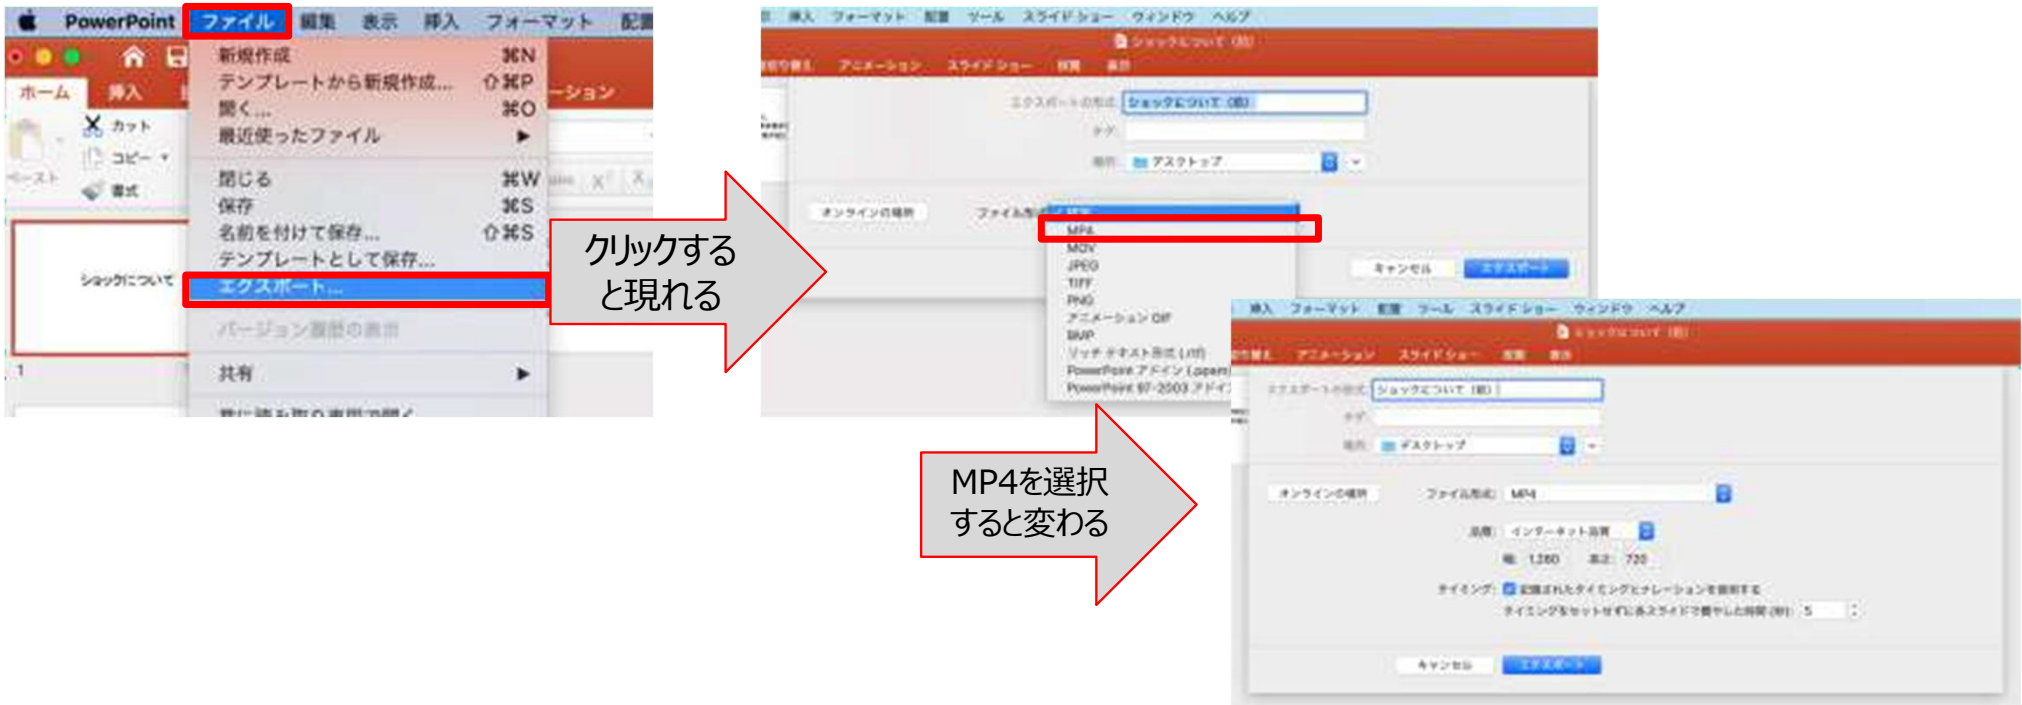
PowerPoint ファイル 編集 表示 挿入 フォーマット 配置

ホーム 挿入

カット
コピー
書式
ペースト

ショックについて

1

新規作成 ⌘N
テンプレートから新規作成... ⇧⌘P
開く... ⌘O
最近使ったファイル ▶
閉じる ⌘W
保存 ⌘S
名前を付けて保存... ⇧⌘S
テンプレートとして保存...
エクスポート...
バージョン履歴の表示
共有 ▶

ーション

クリックすると現れる

挿入 フォーマット 配置 ツール スライドショー ウィンドウ ヘルプ
ショックについて (前)
アニメーション スライドショー 校閲 表示

エクスポート形式: ショックについて (前)
タグ:
場所: デスクトップ

オンラインの場所
ファイル形式:
MP4
MOV
JPEG
TIFF
PNG
アニメーション GIF
BMP
リッチ テキスト形式 (.rtf)
PowerPoint アドイン (.ppam)
PowerPoint 97-2003 アドイン

キャンセル エクスポート

MP4を選択すると変わる

挿入 フォーマット 配置 ツール スライドショー ウィンドウ ヘルプ
ショックについて (前)
アニメーション スライドショー 校閲 表示

エクスポート形式: ショックについて (前)
タグ:
場所: デスクトップ

オンラインの場所 ファイル形式: MP4

品質: インターネット品質
幅: 1,280 高さ: 720
タイミング: 記録されたタイミングとナレーションを使用する
タイミングをセットせずにあるスライドで費やした時間 (秒): 5

キャンセル エクスポート